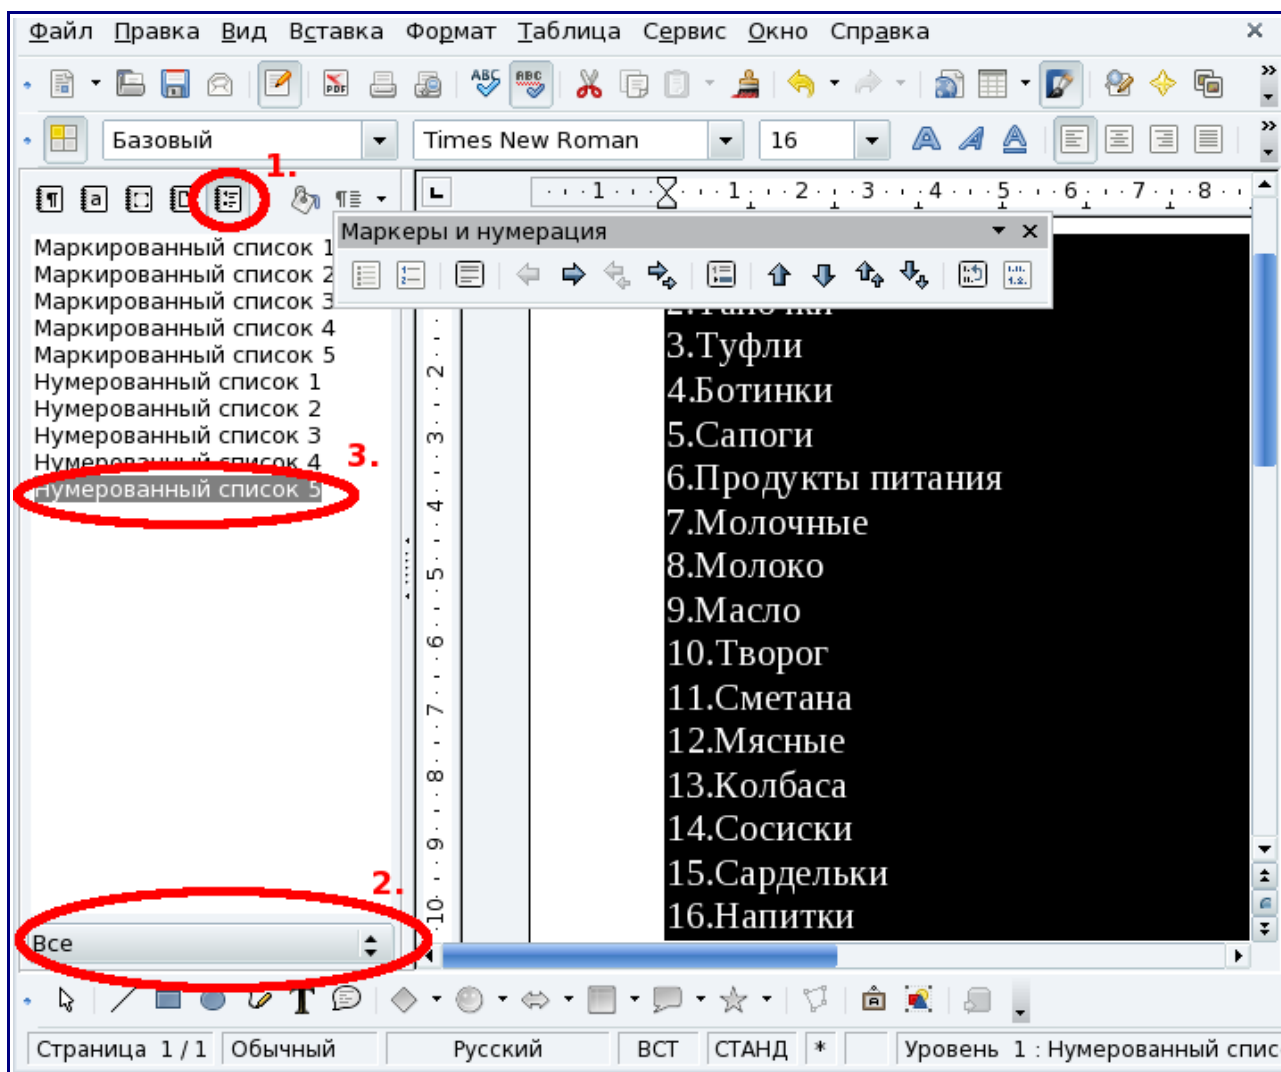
Файл Правка Вид Вставка Формат Таблица Сервис Окно Справка

Базовый
Times New Roman
16

1.

Маркированный список 1
Маркированный список 2
Маркированный список 3
Маркированный список 4
Маркированный список 5
Нумерованный список 1
Нумерованный список 2
Нумерованный список 3
Нумерованный список 4
Нумерованный список 5

3.

2.

Все

Маркеры и нумерация

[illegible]
3.Туфли
4.Ботинки
5.Сапоги
6.Продукты питания
7.Молочные
8.Молоко
9.Масло
10.Творог
11.Сметана
12.Мясные
13.Колбаса
14.Сосиски
15.Сардельки
16.Напитки

Страница 1 / 1 Обычный Русский ВСТ СТАНД * Уровень 1 : Нумерованный спис